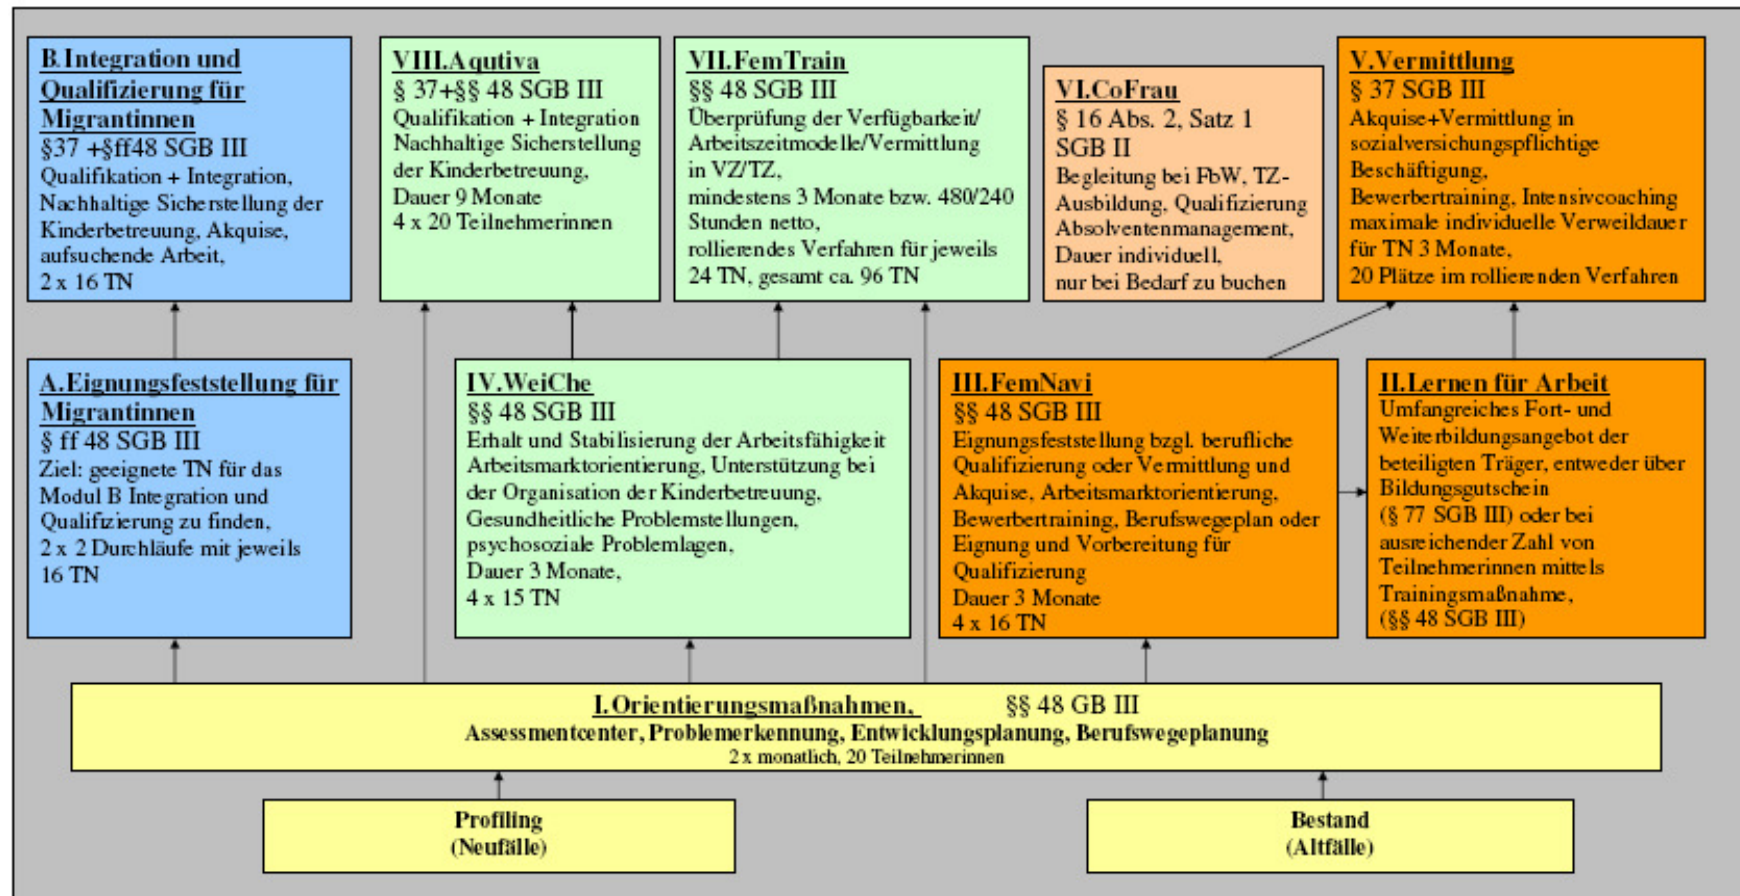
B.Integration und Qualifizierung für Migrantinnen
§37 +§ff48 SGB III
Qualifikation + Integration, Nachhaltige Sicherstellung der Kinderbetreuung, Akquise, aufsuchende Arbeit,
2 x 16 TN

VIII.Aqutiva
§ 37+§§ 48 SGB III
Qualifikation + Integration Nachhaltige Sicherstellung der Kinderbetreuung,
Dauer 9 Monate
4 x 20 Teilnehmerinnen

VII.FemTrain
§§ 48 SGB III
Überprüfung der Verfügbarkeit/ Arbeitszeitmodelle/Vermittlung in VZ/TZ,
mindestens 3 Monate bzw. 480/240 Stunden netto,
rollierendes Verfahren für jeweils 24 TN, gesamt ca. 96 TN

VI.CoFrau
§ 16 Abs. 2, Satz 1 SGB II
Begleitung bei FbW, TZ-Ausbildung, Qualifizierung Absolventenmanagement,
Dauer individuell,
nur bei Bedarf zu buchen

V.Vermittlung
§ 37 SGB III
Akquise+Vermittlung in sozialversichungspflichtige Beschäftigung,
Bewerbertraining, Intensivcoaching maximale individuelle Verweildauer für TN 3 Monate,
20 Plätze im rollierenden Verfahren

A.Eignungsfeststellung für Migrantinnen
§ ff 48 SGB III
Ziel: geeignete TN für das Modul B Integration und Qualifizierung zu finden,
2 x 2 Durchläufe mit jeweils 16 TN

IV.WeiChe
§§ 48 SGB III
Erhalt und Stabilisierung der Arbeitsfähigkeit Arbeitsmarktorientierung, Unterstützung bei der Organisation der Kinderbetreuung,
Gesundheitliche Problemstellungen,
psychosoziale Problemlagen,
Dauer 3 Monate,
4 x 15 TN

III.FemNavi
§§ 48 SGB III
Eignungsfeststellung bzgl. berufliche Qualifizierung oder Vermittlung und Akquise, Arbeitsmarktorientierung,
Bewerbertraining, Berufswegeplan oder Eignung und Vorbereitung für Qualifizierung
Dauer 3 Monate
4 x 16 TN

II.Lernen für Arbeit
Umfangreiches Fort- und Weiterbildungsangebot der beteiligten Träger, entweder über Bildungsgutschein
(§ 77 SGB III) oder bei ausreichender Zahl von Teilnehmerinnen mittels Trainingsmaßnahme,
(§§ 48 SGB III)

I.Orientierungsmaßnahmen, §§ 48 GB III
Assessmentcenter, Problemerkennung, Entwicklungsplanung, Berufswegeplanung
2 x monatlich, 20 Teilnehmerinnen

Profiling
(Neufälle)

Bestand
(Altfälle)